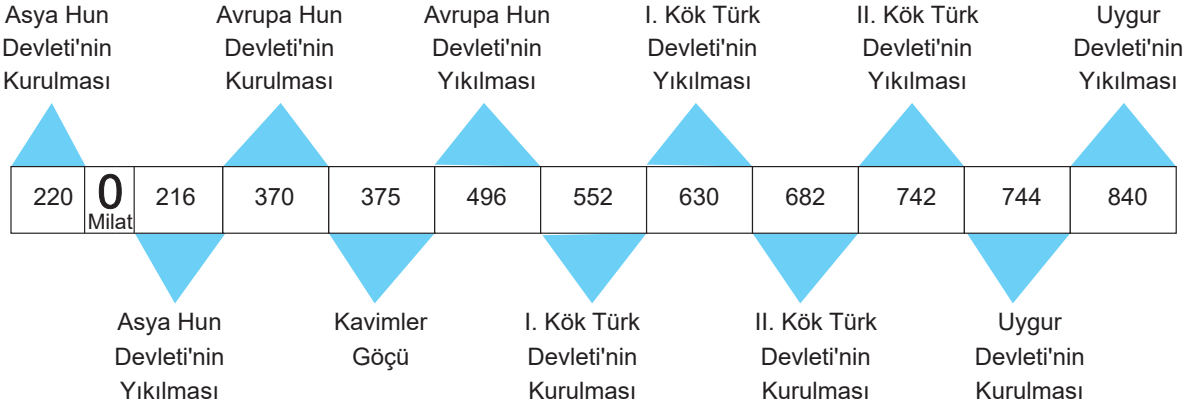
Asya Hun Devleti'nin Kurulması

Avrupa Hun Devleti'nin Kurulması

Avrupa Hun Devleti'nin Yıkılması

I. Kök Türk Devleti'nin Yıkılması

II. Kök Türk Devleti'nin Yıkılması

Uygur Devleti'nin Yıkılması

| 220 | 0 Milat | 216 | 370 | 375 | 496 | 552 | 630 | 682 | 742 | 744 | 840 |
|---|---|---|---|---|---|---|---|---|---|---|---|

Asya Hun Devleti'nin Yıkılması

Kavimler Göçü

I. Kök Türk Devleti'nin Kurulması

II. Kök Türk Devleti'nin Kurulması

Uygur Devleti'nin Kurulması